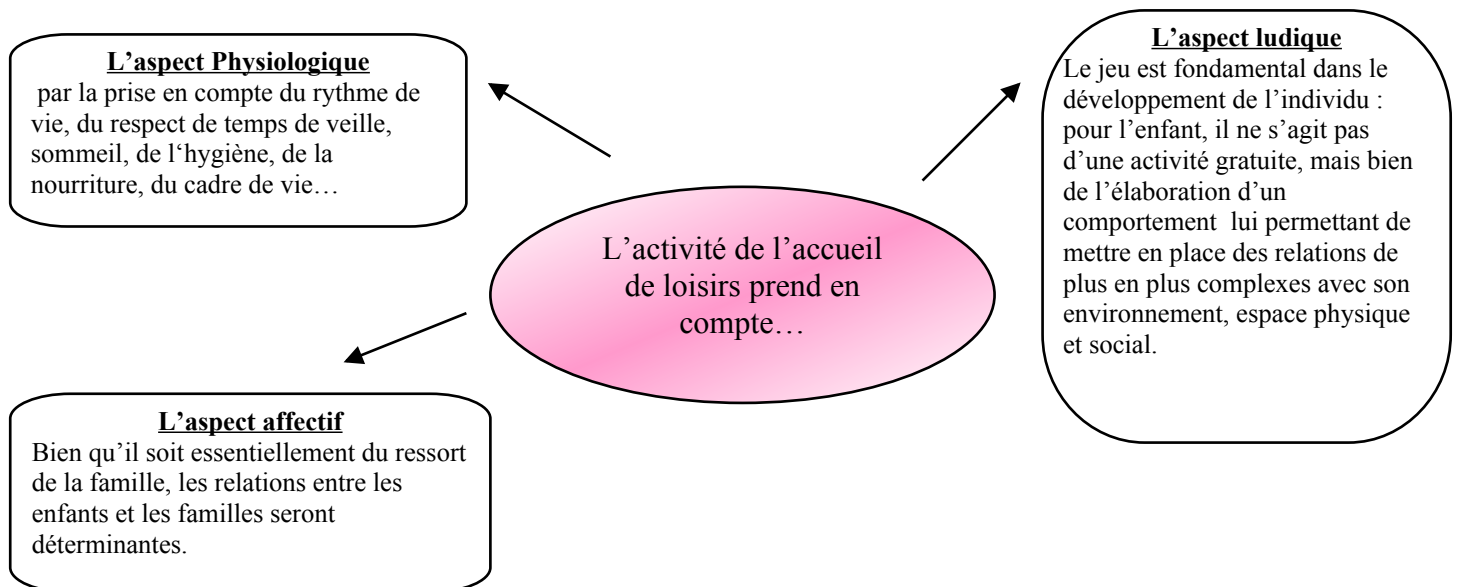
L’aspect Physiologique
par la prise en compte du rythme de vie, du respect de temps de veille, sommeil, de l‘hygiène, de la nourriture, du cadre de vie…

L’aspect ludique
Le jeu est fondamental dans le développement de l’individu : pour l’enfant, il ne s’agit pas d’une activité gratuite, mais bien de l’élaboration d’un comportement lui permettant de mettre en place des relations de plus en plus complexes avec son environnement, espace physique et social.

L’activité de l’accueil de loisirs prend en compte…

L’aspect affectif
Bien qu’il soit essentiellement du ressort de la famille, les relations entre les enfants et les familles seront déterminantes.